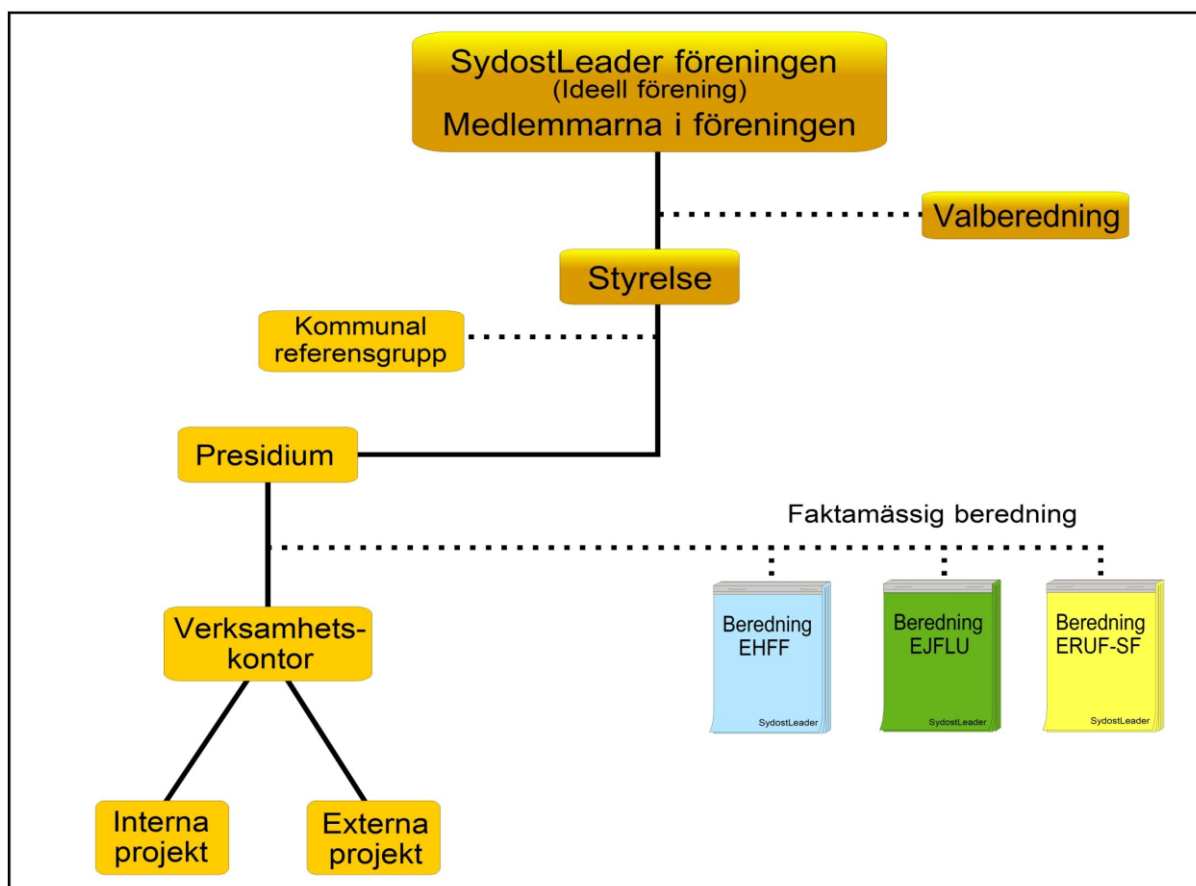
SydostLeader föreningen
(Ideell förening)
Medlemmarna i föreningen

Valberedning

Styrelse

Kommunal referensgrupp

Presidium

Faktamässig beredning

Beredning EHFF
SydostLeader

Beredning EJFLU
SydostLeader

Beredning ERUF-SF
SydostLeader

Verksamhetskontor

Interna projekt

Externa projekt